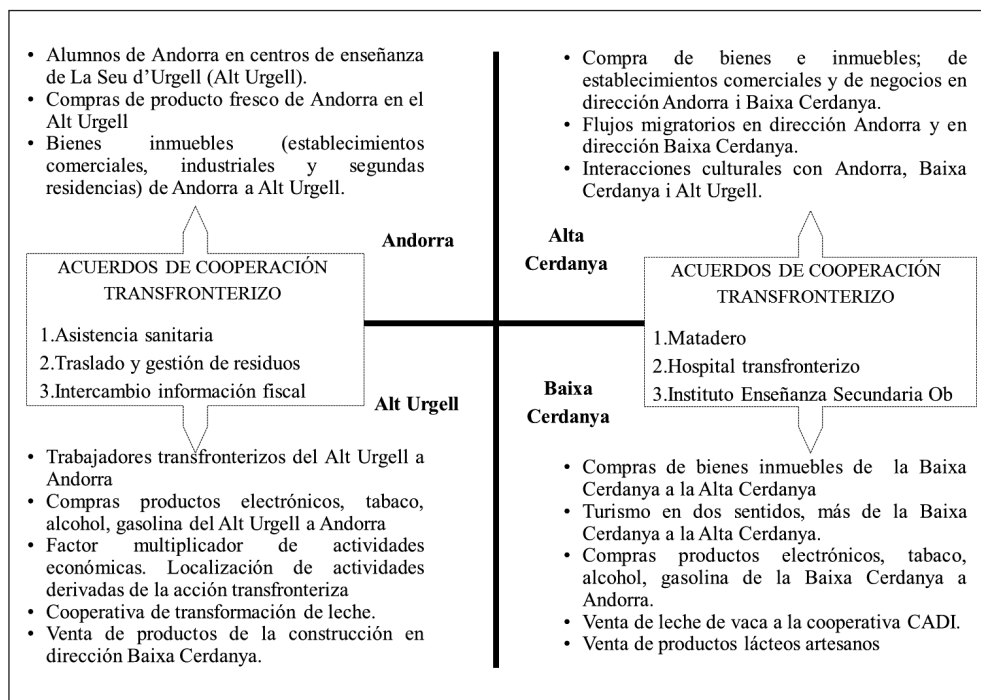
- Alumnos de Andorra en centros de enseñanza de La Seu d'Urgell (Alt Urgell).
- Compras de producto fresco de Andorra en el Alt Urgell
- Bienes inmuebles (establecimientos comerciales, industriales y segundas residencias) de Andorra a Alt Urgell.

- Compra de bienes e inmuebles; de establecimientos comerciales y de negocios en dirección Andorra i Baixa Cerdanya.
- Flujos migratorios en dirección Andorra y en dirección Baixa Cerdanya.
- Interacciones culturales con Andorra, Baixa Cerdanya i Alt Urgell.

Andorra

Alta Cerdanya

ACUERDOS DE COOPERACIÓN TRANSFRONTERIZO

1.Asistencia sanitaria
2.Traslado y gestión de residuos
3.Intercambio información fiscal

ACUERDOS DE COOPERACIÓN TRANSFRONTERIZO

1.Matadero
2.Hospital transfronterizo
3.Instituto Enseñanza Secundaria Ob

Alt Urgell

Baixa Cerdanya

- Trabajadores transfronterizos del Alt Urgell a Andorra
- Compras productos electrónicos, tabaco, alcohol, gasolina del Alt Urgell a Andorra
- Factor multiplicador de actividades económicas. Localización de actividades derivadas de la acción transfronteriza
- Cooperativa de transformación de leche.
- Venta de productos de la construcción en dirección Baixa Cerdanya.

- Compras de bienes inmuebles de la Baixa Cerdanya a la Alta Cerdanya
- Turismo en dos sentidos, más de la Baixa Cerdanya a la Alta Cerdanya.
- Compras productos electrónicos, tabaco, alcohol, gasolina de la Baixa Cerdanya a Andorra.
- Venta de leche de vaca a la cooperativa CADI.
- Venta de productos lácteos artesanos